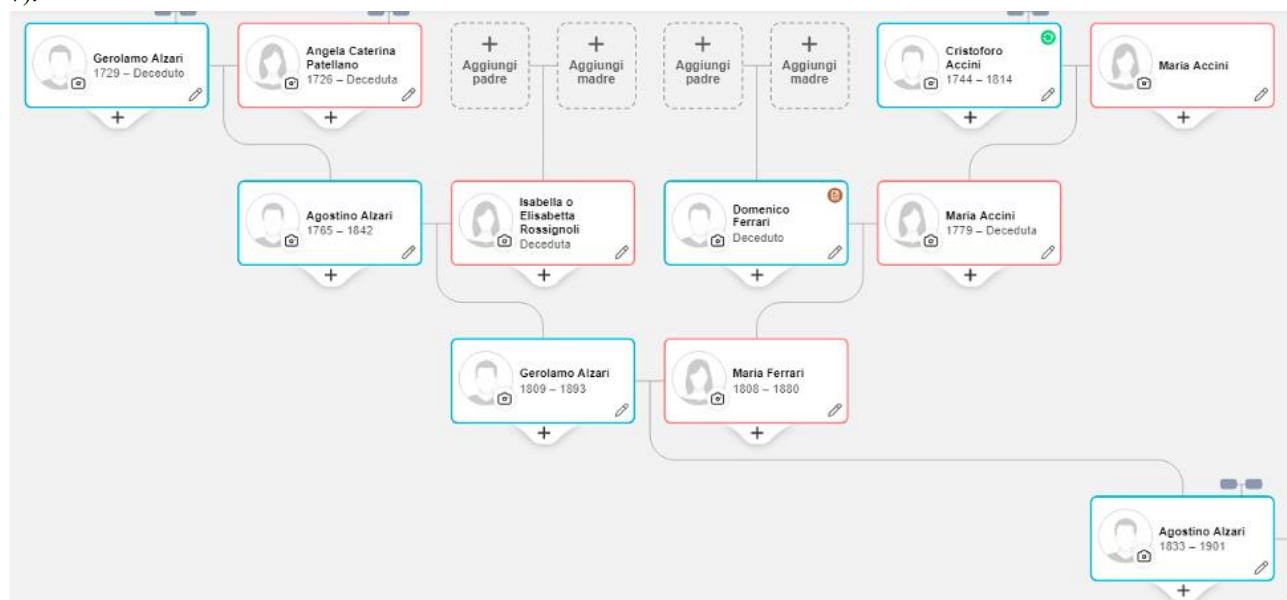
Gerolamo Alzari
1729 – Deceduto

Angela Caterina Patellano
1726 – Deceduta

+
Aggiungi padre

+
Aggiungi madre

+
Aggiungi padre

+
Aggiungi madre

Cristoforo Accini
1744 – 1814

Maria Accini

Agostino Alzari
1765 – 1842

Isabella o Elisabetta Rossignoli
Deceduta

Domenico Ferrari
Deceduto

Maria Accini
1779 – Deceduta

Gerolamo Alzari
1809 – 1893

Maria Ferrari
1808 – 1880

Agostino Alzari
1833 – 1901